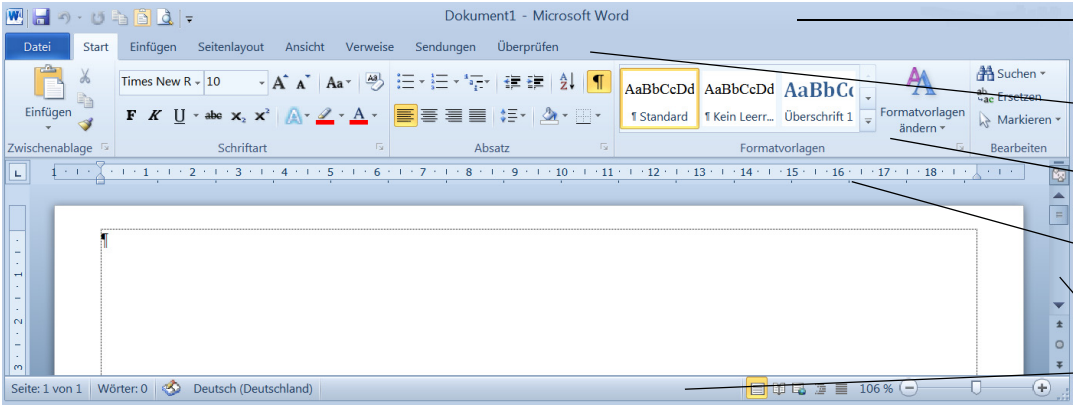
Dokument1 - Microsoft Word

Datei Start Einfügen Seitenlayout Ansicht Verweise Sendungen Überprüfen

Einfügen
Zwischenablage

Times New R 10
F K U abc $x_2$ $x^2$
Schriftart

Absatz

AaBbCcDd ¶ Standard
AaBbCcDd ¶ Kein Leerr...
AaBbCc Überschrift 1
Formatvorlagen ändern
Formatvorlagen

Suchen
Ersetzen
Markieren
Bearbeiten

L 1 · 1 · 2 · 3 · 4 · 5 · 6 · 7 · 8 · 9 · 10 · 11 · 12 · 13 · 14 · 15 · 16 · 17 · 18 ·

Seite: 1 von 1 Wörter: 0 Deutsch (Deutschland) 106 %